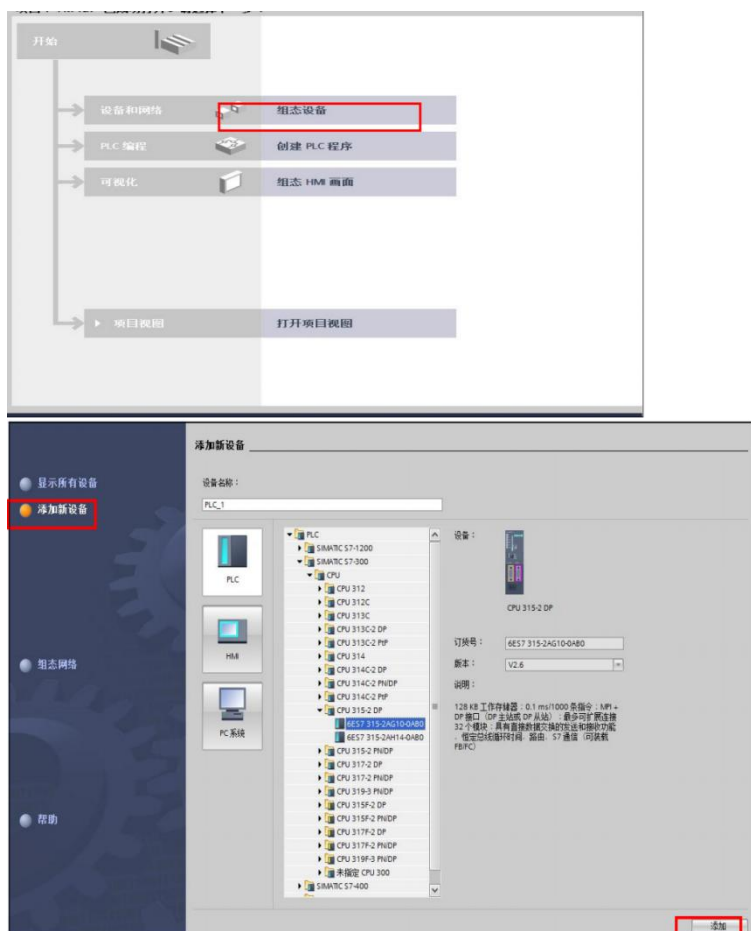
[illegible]

开始

设备和网络
组态设备

PLC 编程
创建 PLC 程序

可视化
组态 HMI 画面

▸ 项目视图
打开项目视图

添加新设备

显示所有设备
添加新设备
组态网络
帮助

设备名称：
PLC_1

PLC
HMI
PC 系统

PLC
SIMATIC S7-1200
SIMATIC S7-300
CPU
CPU 312
CPU 312C
CPU 313C
CPU 313C-2 DP
CPU 313C-2 PtP
CPU 314
CPU 314C-2 DP
CPU 314C-2 PN/DP
CPU 314C-2 PtP
CPU 315-2 DP
6ES7 315-2AG10-0AB0
6ES7 315-2AH14-0AB0
CPU 315-2 PN/DP
CPU 317-2 DP
CPU 317-2 PN/DP
CPU 319-3 PN/DP
CPU 315F-2 DP
CPU 315F-2 PN/DP
CPU 317F-2 DP
CPU 317F-2 PN/DP
CPU 319F-3 PN/DP
未指定 CPU 300
SIMATIC S7-400

设备：
CPU 315-2 DP
订货号：
6ES7 315-2AG10-0AB0
版本：
V2.6
说明：
128 KB 工作存储器；0.1 ms/1000 条指令；MPI + DP 接口（DP 主站或 DP 从站）；最多可扩展连接 32 个模块；具有直接数据交换的发送和接收功能，恒定总线循环时间，路由；S7 通信（可装载 FB/FC）

添加